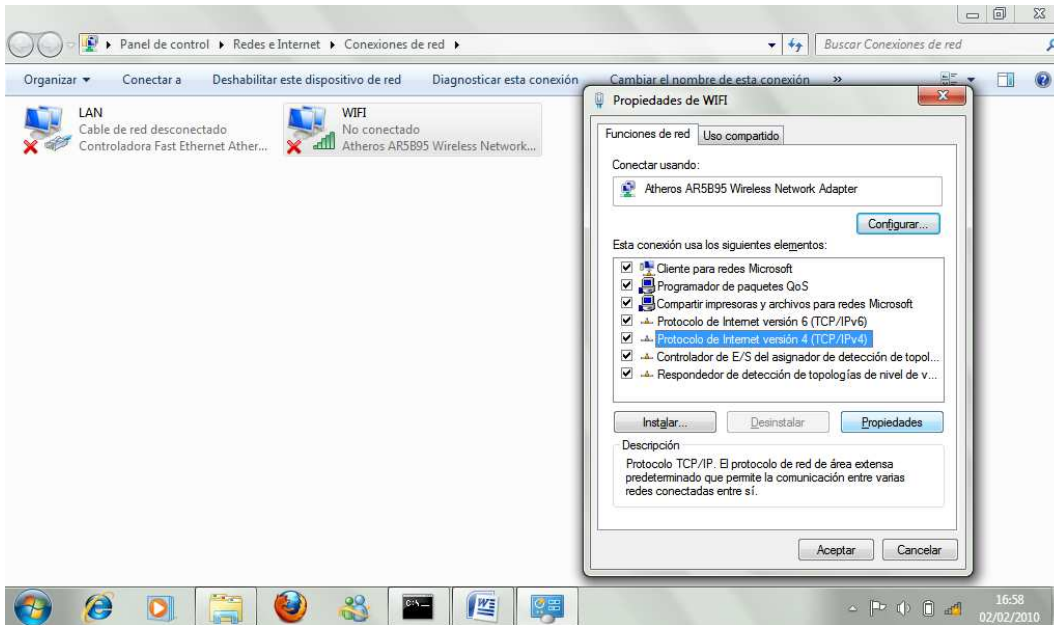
▸ Panel de control ▸ Redes e Internet ▸ Conexiones de red ▸

Buscar Conexiones de red

Organizar ▾ Conectar a Deshabilitar este dispositivo de red Diagnosticar esta conexión Cambiar el nombre de esta conexión »

LAN
Cable de red desconectado
Controladora Fast Ethernet Ather...

WIFI
No conectado
Atheros AR5B95 Wireless Network...

Propiedades de WIFI

Funciones de red | Uso compartido

Conectar usando:

Atheros AR5B95 Wireless Network Adapter

Configurar...

Esta conexión usa los siguientes elementos:

☑ Cliente para redes Microsoft
☑ Programador de paquetes QoS
☑ Compartir impresoras y archivos para redes Microsoft
☑ Protocolo de Internet versión 6 (TCP/IPv6)
☑ Protocolo de Internet versión 4 (TCP/IPv4)
☑ Controlador de E/S del asignador de detección de topol...
☑ Respondedor de detección de topologías de nivel de v...

Instalar... Desinstalar Propiedades

Descripción
Protocolo TCP/IP. El protocolo de red de área extensa predeterminado que permite la comunicación entre varias redes conectadas entre sí.

Aceptar Cancelar

16:58
02/02/2010